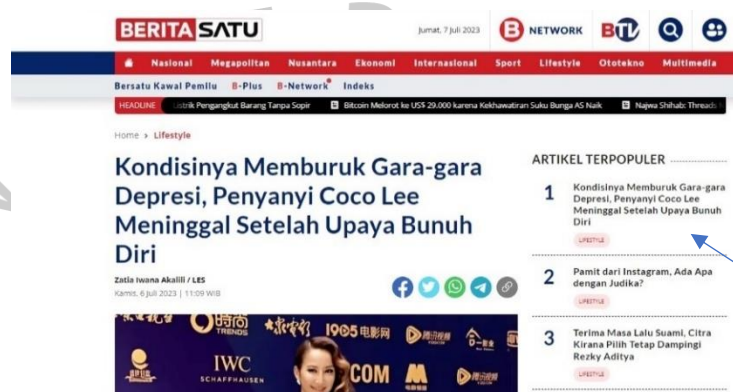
BERITA SATU

Jumat, 7 Juli 2023

NETWORK

BTV

Nasional Megapolitan Nusantara Ekonomi Internasional Sport Lifestyle Ototekno Multimedia

Bersatu Kawal Pemilu B-Plus B-Network Indeks

HEADLINE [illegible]strik Pengangkut Barang Tanpa Sopir

Bitcoin Melorot ke US$ 29.000 karena Kekhawatiran Suku Bunga AS Naik

Najwa Shihab: Threads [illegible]

Home › Lifestyle

Kondisinya Memburuk Gara-gara Depresi, Penyanyi Coco Lee Meninggal Setelah Upaya Bunuh Diri

Zatia Iwana Akalili / LES
Kamis, 6 Juli 2023 | 11:09 WIB

ARTIKEL TERPOPULER

1 Kondisinya Memburuk Gara-gara Depresi, Penyanyi Coco Lee Meninggal Setelah Upaya Bunuh Diri
LIFESTYLE

2 Pamit dari Instagram, Ada Apa dengan Judika?
LIFESTYLE

3 Terima Masa Lalu Suami, Citra Kirana Pilih Tetap Dampingi Rezky Aditya
LIFESTYLE

时尚 TRENDS 1905电影网 IWC SCHAFFHAUSEN COM